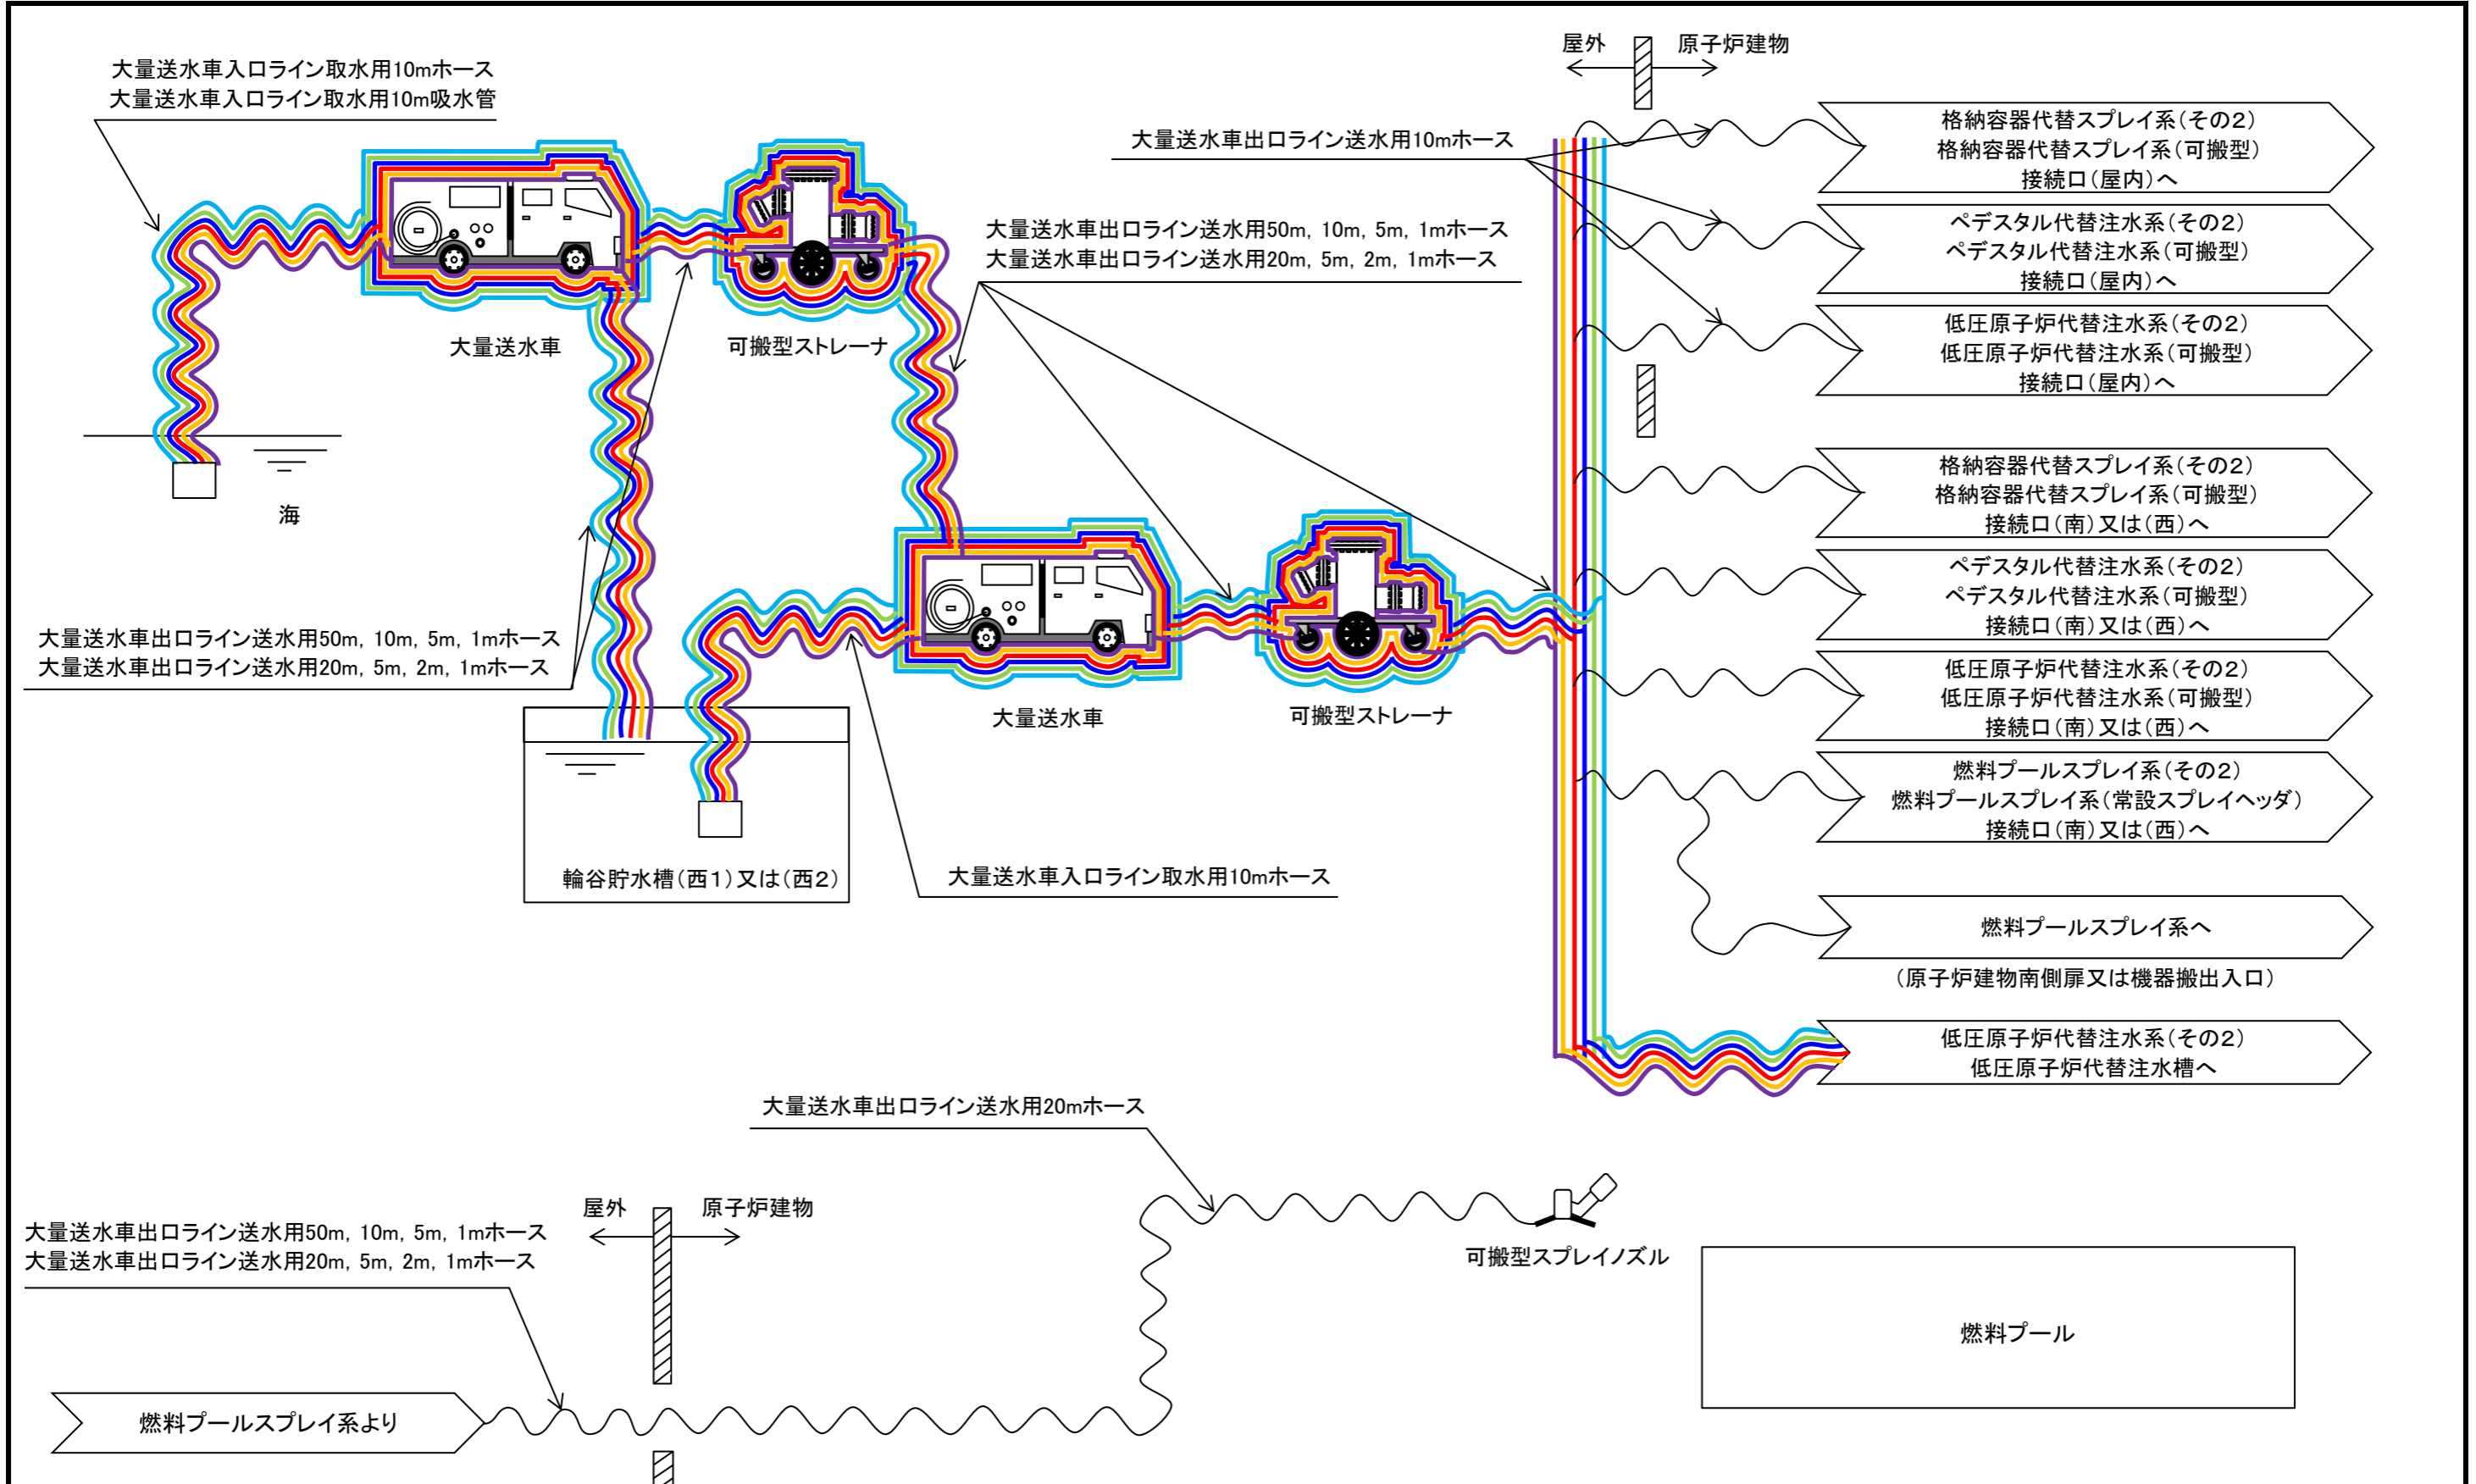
大量送水車入口ライン取水用10mホース
大量送水車入口ライン取水用10m吸水管

屋外　原子炉建物

大量送水車出口ライン送水用10mホース

格納容器代替スプレイ系(その2)
格納容器代替スプレイ系(可搬型)
接続口(屋内)へ

ペデスタル代替注水系(その2)
ペデスタル代替注水系(可搬型)
接続口(屋内)へ

低圧原子炉代替注水系(その2)
低圧原子炉代替注水系(可搬型)
接続口(屋内)へ

大量送水車出口ライン送水用50m, 10m, 5m, 1mホース
大量送水車出口ライン送水用20m, 5m, 2m, 1mホース

大量送水車

可搬型ストレーナ

海

格納容器代替スプレイ系(その2)
格納容器代替スプレイ系(可搬型)
接続口(南)又は(西)へ

ペデスタル代替注水系(その2)
ペデスタル代替注水系(可搬型)
接続口(南)又は(西)へ

低圧原子炉代替注水系(その2)
低圧原子炉代替注水系(可搬型)
接続口(南)又は(西)へ

大量送水車出口ライン送水用50m, 10m, 5m, 1mホース
大量送水車出口ライン送水用20m, 5m, 2m, 1mホース

大量送水車

可搬型ストレーナ

燃料プールスプレイ系(その2)
燃料プールスプレイ系(常設スプレイヘッダ)
接続口(南)又は(西)へ

輪谷貯水槽(西1)又は(西2)

大量送水車入口ライン取水用10mホース

燃料プールスプレイ系へ

(原子炉建物南側扉又は機器搬出入口)

低圧原子炉代替注水系(その2)
低圧原子炉代替注水槽へ

大量送水車出口ライン送水用20mホース

屋外　原子炉建物

大量送水車出口ライン送水用50m, 10m, 5m, 1mホース
大量送水車出口ライン送水用20m, 5m, 2m, 1mホース

可搬型スプレイノズル

燃料プール

燃料プールスプレイ系より